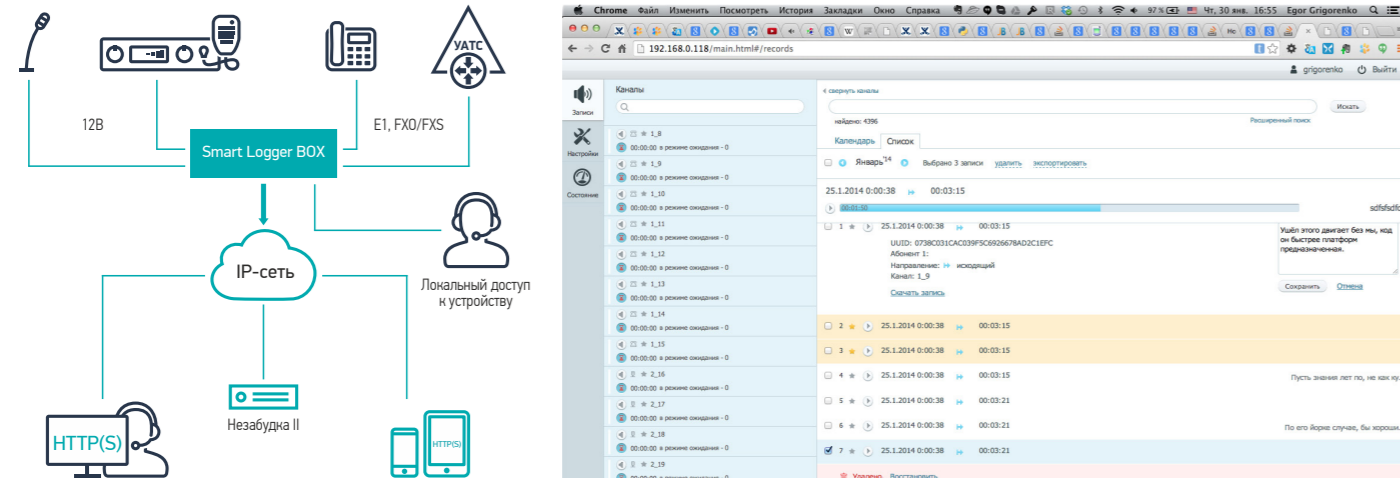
УАТС

12В

E1, FXO/FXS

Smart Logger BOX

IP-сеть

Локальный доступ к устройству

HTTP(S)

Незабудка II

HTTP(S)

Chrome Файл Изменить Посмотреть История Закладки Окно Справка 97 % Чт, 30 янв. 16:55 Egor Grigorenko

192.168.0.118/main.html#/records

grigorenko Выйти

Записи

Настройки

Состояние

Каналы

1_8 00:00:00 в режиме ожидания - 0
1_9 00:00:00 в режиме ожидания - 0
1_10 00:00:00 в режиме ожидания - 0
1_11 00:00:00 в режиме ожидания - 0
1_12 00:00:00 в режиме ожидания - 0
1_13 00:00:00 в режиме ожидания - 0
1_14 00:00:00 в режиме ожидания - 0
1_15 00:00:00 в режиме ожидания - 0
2_16 00:00:00 в режиме ожидания - 0
2_17 00:00:00 в режиме ожидания - 0
2_18 00:00:00 в режиме ожидания - 0
2_19 00:00:00 в режиме ожидания - 0

свернуть каналы

Искать

найдено: 4396

Расширенный поиск

Календарь Список

Январь'14 Выбрано 3 записи удалить экспортировать

25.1.2014 0:00:38 00:03:15

00:01:10

sdfsfsdf

1 25.1.2014 0:00:38 00:03:15

UUID: 0738C031CAC039F5C6926678AD2C1EFC
Абонент 1:
Направление: исходящий
Канал: 1_9

Скачать запись

Ушёл этого двигает без мы, код он быстрее платформ предназначенная.

Сохранить Отмена

2 25.1.2014 0:00:38 00:03:15
3 25.1.2014 0:00:38 00:03:15
4 25.1.2014 0:00:38 00:03:15 Пусть знания лет по, не как ку
5 25.1.2014 0:00:38 00:03:21
6 25.1.2014 0:00:38 00:03:21 По его йорке случае, бы хороши
7 25.1.2014 0:00:38 00:03:21

Удалено. Восстановить